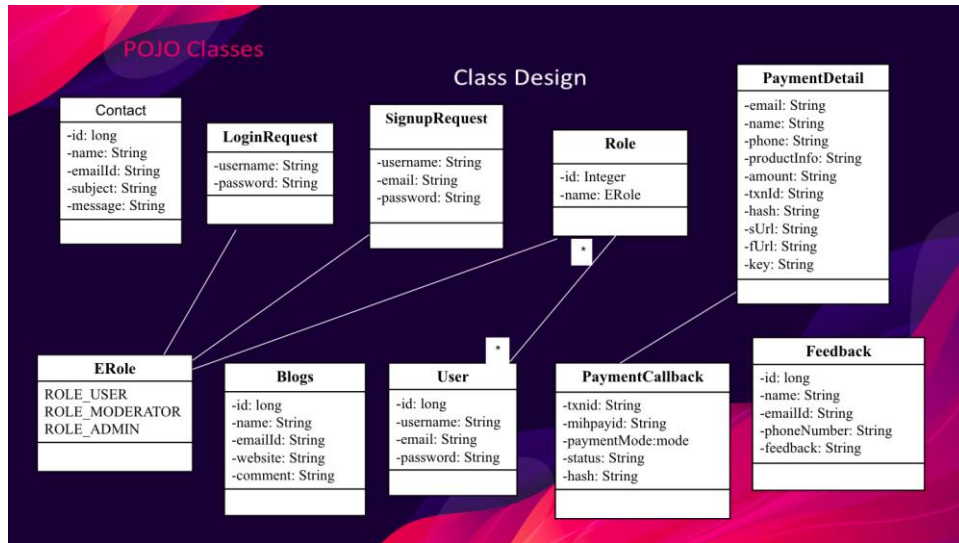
POJO Classes

Class Design

Contact
-id: long
-name: String
-emailId: String
-subject: String
-message: String

LoginRequest
-username: String
-password: String

SignupRequest
-username: String
-email: String
-password: String

Role
-id: Integer
-name: ERole

PaymentDetail
-email: String
-name: String
-phone: String
-productInfo: String
-amount: String
-txnId: String
-hash: String
-sUrl: String
-fUrl: String
-key: String

*

*

ERole
ROLE_USER
ROLE_MODERATOR
ROLE_ADMIN

Blogs
-id: long
-name: String
-emailId: String
-website: String
-comment: String

User
-id: long
-username: String
-email: String
-password: String

PaymentCallback
-txnid: String
-mihpayid: String
-paymentMode:mode
-status: String
-hash: String

Feedback
-id: long
-name: String
-emailId: String
-phoneNumber: String
-feedback: String